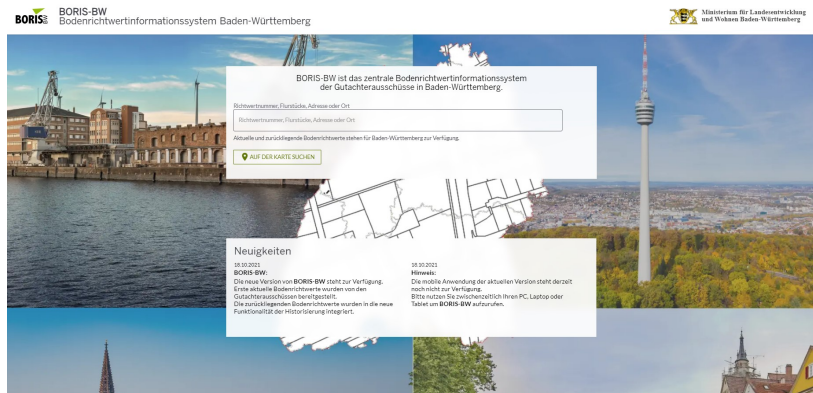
BORIS BW

BORIS-BW
Bodenrichtwertinformationssystem Baden-Württemberg

Ministerium für Landesentwicklung und Wohnen Baden-Württemberg

BORIS-BW ist das zentrale Bodenrichtwertinformationssystem der Gutachterausschüsse in Baden-Württemberg.

Richtwertnummer, Flurstücke, Adresse oder Ort

Richtwertnummer, Flurstücke, Adresse oder Ort

Aktuelle und zurückliegende Bodenrichtwerte stehen für Baden-Württemberg zur Verfügung.

AUF DER KARTE SUCHEN

Neuigkeiten

18.10.2021
BORIS-BW:
Die neue Version von BORIS-BW steht zur Verfügung.
Erste aktuelle Bodenrichtwerte wurden von den Gutachterausschüssen bereitgestellt.
Die zurückliegenden Bodenrichtwerte wurden in die neue Funktionalität der Historisierung integriert.

18.10.2021
Hinweis:
Die mobile Anwendung der aktuellen Version steht derzeit noch nicht zur Verfügung.
Bitte nutzen Sie zwischenzeitlich Ihren PC, Laptop oder Tablet um BORIS-BW aufzurufen.